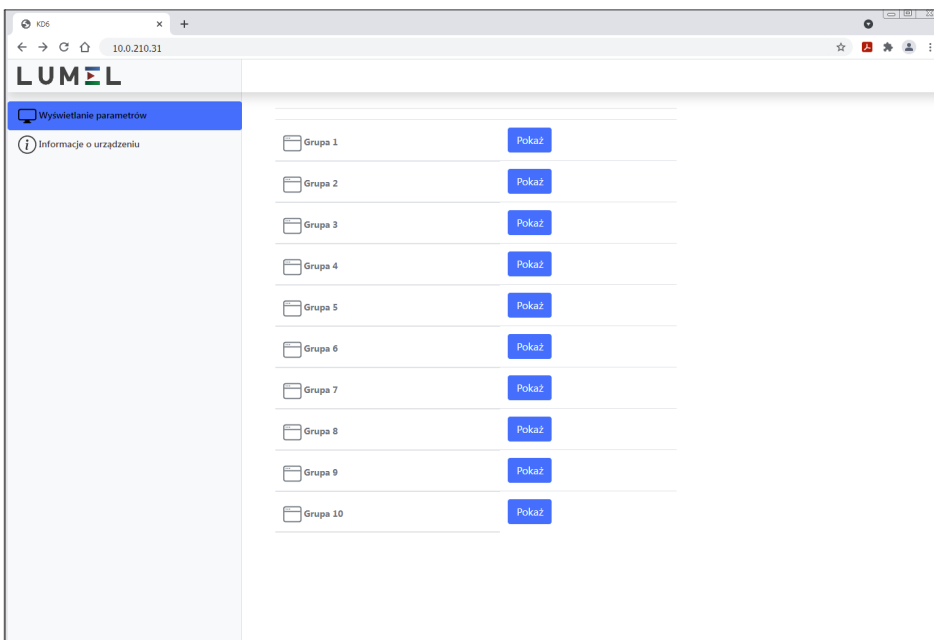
KD6

10.0.210.31

LUMEL

Wyświetlanie parametrów

Informacje o urządzeniu

| | |
|---|---|
| Grupa 1 | Pokaż |
| Grupa 2 | Pokaż |
| Grupa 3 | Pokaż |
| Grupa 4 | Pokaż |
| Grupa 5 | Pokaż |
| Grupa 6 | Pokaż |
| Grupa 7 | Pokaż |
| Grupa 8 | Pokaż |
| Grupa 9 | Pokaż |
| Grupa 10 | Pokaż |